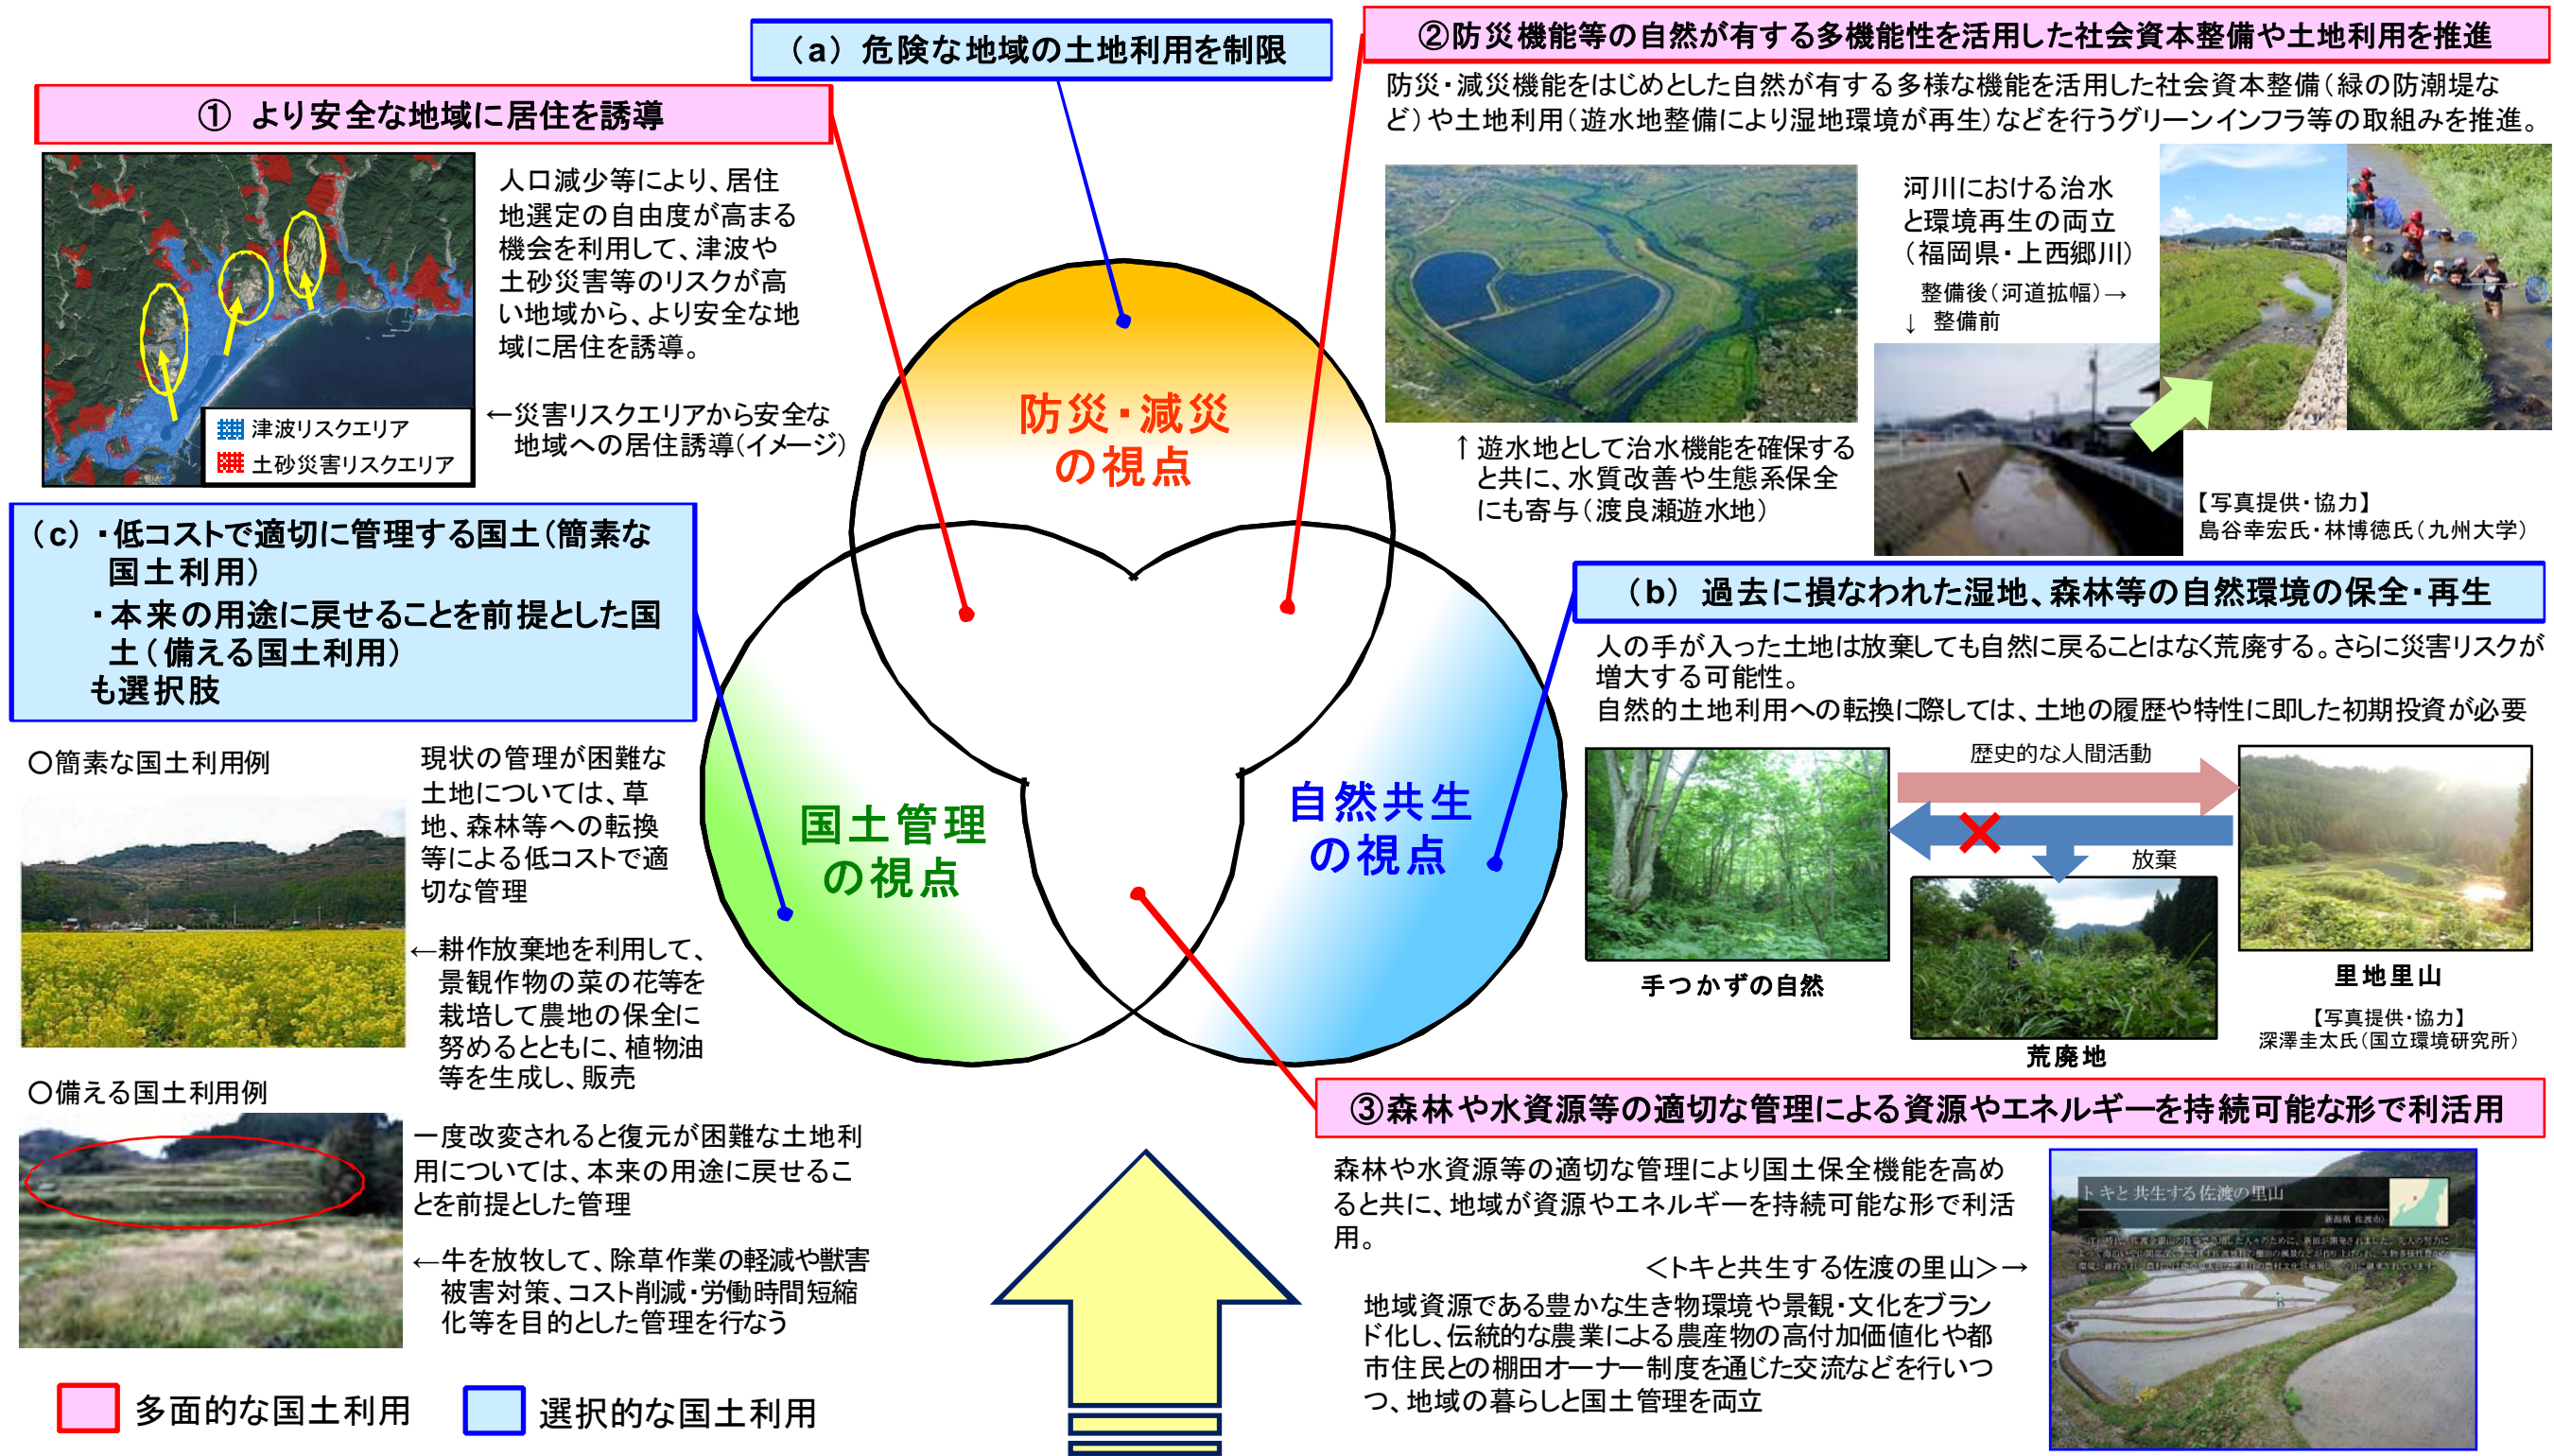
（a）危険な地域の土地利用を制限

②防災機能等の自然が有する多機能性を活用した社会資本整備や土地利用を推進

防災・減災機能をはじめとした自然が有する多様な機能を活用した社会資本整備（緑の防潮堤など）や土地利用（遊水地整備により湿地環境が再生）などを行うグリーンインフラ等の取組みを推進。

① より安全な地域に居住を誘導

津波リスクエリア
土砂災害リスクエリア

人口減少等により、居住地選定の自由度が高まる機会を利用して、津波や土砂災害等のリスクが高い地域から、より安全な地域に居住を誘導。

←災害リスクエリアから安全な地域への居住誘導（イメージ）

↑遊水地として治水機能を確保すると共に、水質改善や生態系保全にも寄与（渡良瀬遊水地）

河川における治水と環境再生の両立（福岡県・上西郷川）
整備後（河道拡幅）→
↓ 整備前

【写真提供・協力】
島谷幸宏氏・林博徳氏（九州大学）

防災・減災の視点

国土管理の視点

自然共生の視点

（c）・低コストで適切に管理する国土（簡素な国土利用）
・本来の用途に戻せることを前提とした国土（備える国土利用）
も選択肢

（b）過去に損なわれた湿地、森林等の自然環境の保全・再生

人の手が入った土地は放棄しても自然に戻ることはなく荒廃する。さらに災害リスクが増大する可能性。
自然的土地利用への転換に際しては、土地の履歴や特性に即した初期投資が必要

歴史的な人間活動
放棄

手つかずの自然
荒廃地
里地里山

【写真提供・協力】
深澤圭太氏（国立環境研究所）

○簡素な国土利用例

現状の管理が困難な土地については、草地、森林等への転換等による低コストで適切な管理

←耕作放棄地を利用して、景観作物の菜の花等を栽培して農地の保全に努めるとともに、植物油等を生成し、販売

○備える国土利用例

一度改変されると復元が困難な土地利用については、本来の用途に戻せることを前提とした管理

←牛を放牧して、除草作業の軽減や獣害被害対策、コスト削減・労働時間短縮化等を目的とした管理を行なう

③森林や水資源等の適切な管理による資源やエネルギーを持続可能な形で利活用

森林や水資源等の適切な管理により国土保全機能を高めると共に、地域が資源やエネルギーを持続可能な形で利活用。

＜トキと共生する佐渡の里山＞→

地域資源である豊かな生き物環境や景観・文化をブランド化し、伝統的な農業による農産物の高付加価値化や都市住民との棚田オーナー制度を通じた交流などを行いつつ、地域の暮らしと国土管理を両立

トキと共生する佐渡の里山

多面的な国土利用
選択的な国土利用